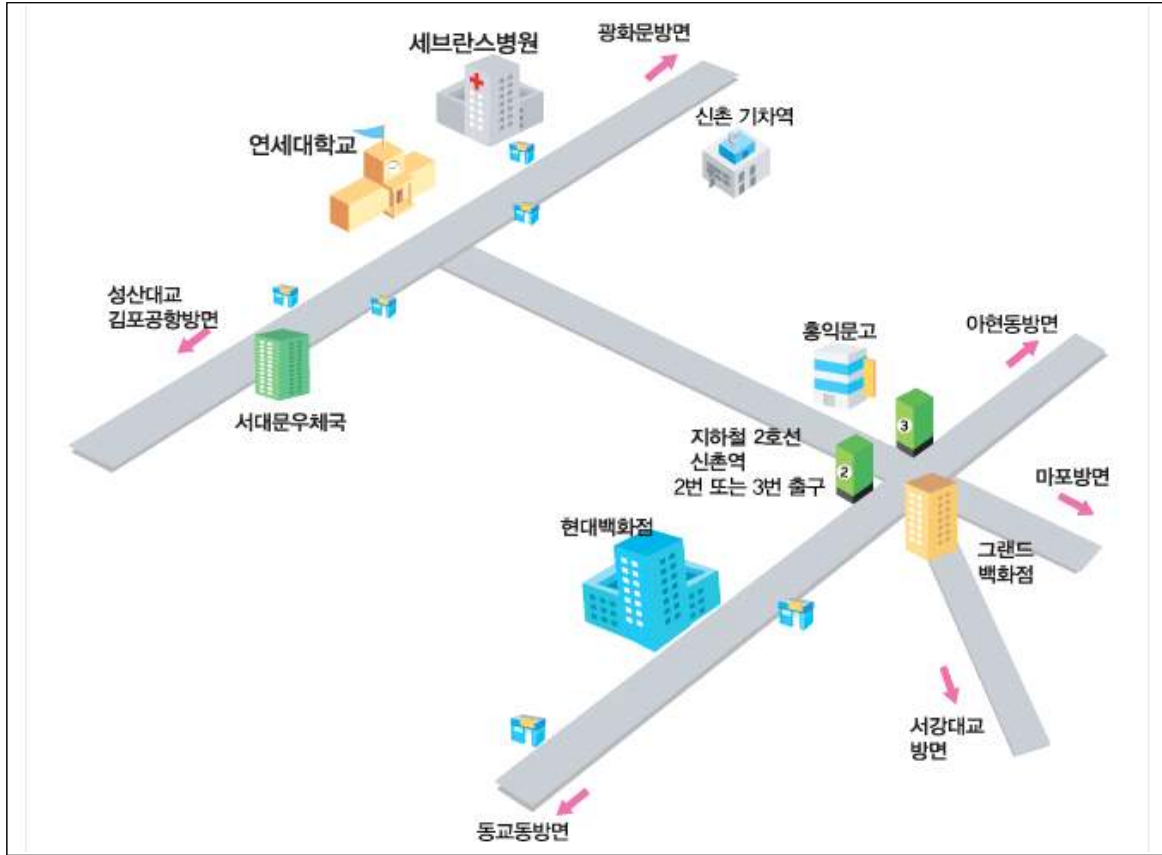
세브란스병원

광화문방면

신촌 기차역

연세대학교

성산대교
김포공항방면

서대문우체국

홍익문고

아현동방면

3

지하철 2호선
신촌역
2번 또는 3번 출구

2

마포방면

현대백화점

그랜드
백화점

서강대교
방면

동교동방면